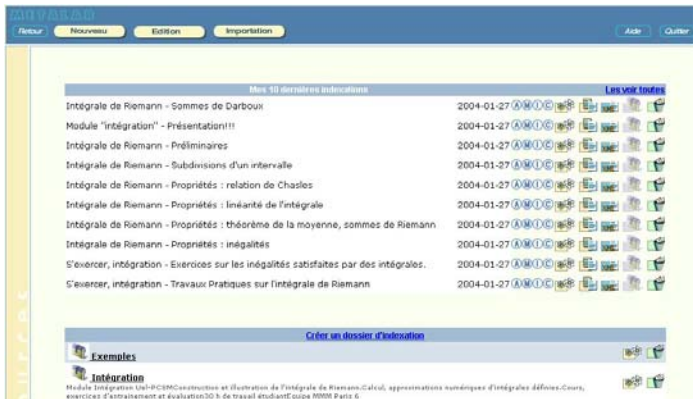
METALAB

Retour Nouveau Edition Importation Aide Quitter

Mes 10 dernières indexations Les voir toutes

| | |
|---|---|
| Intégrale de Riemann - Sommes de Darboux | 2004-01-27 AMIC |
| Module "intégration" - Présentation!!! | 2004-01-27 AMIC |
| Intégrale de Riemann - Préliminaires | 2004-01-27 AMIC |
| Intégrale de Riemann - Subdivisions d'un intervalle | 2004-01-27 AMIC |
| Intégrale de Riemann - Propriétés : relation de Chasles | 2004-01-27 AMIC |
| Intégrale de Riemann - Propriétés : linéarité de l'intégrale | 2004-01-27 AMIC |
| Intégrale de Riemann - Propriétés : théorème de la moyenne, sommes de Riemann | 2004-01-27 AMIC |
| Intégrale de Riemann - Propriétés : inégalités | 2004-01-27 AMIC |
| S'exercer, intégration - Exercices sur les inégalités satisfaites par des intégrales. | 2004-01-27 AMIC |
| S'exercer, intégration - Travaux Pratiques sur l'intégrale de Riemann | 2004-01-27 AMIC |

Créer un dossier d'indexation

Exemples

Intégration
Module Intégration Uel-PCSMConstruction et illustration de l'intégrale de Riemann.Calcul, approximations numériques d'intégrales définies.Cours, exercices d'entrainement et évaluation30 h de travail étudiantEquipe MMM Paris 6